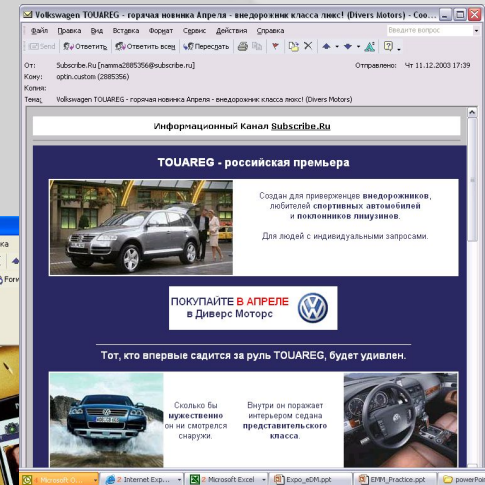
Volkswagen TOUAREG - горячая новинка Апреля - внедорожник класса люкс! (Divers Motors) - Соо...

Файл Правка Вид Вставка Формат Сервис Действия Справка

Введите вопрос

Send Ответить Ответить всем Переслать

От: Subscribe.Ru [namma2885356@subscribe.ru]

Отправлено: Чт 11.12.2003 17:39

Кому: optin.custom (2885356)

Копия:

Тема: Volkswagen TOUAREG - горячая новинка Апреля - внедорожник класса люкс! (Divers Motors)

Информационный Канал Subscribe.Ru

TOUAREG - российская премьера

Создан для приверженцев внедорожников, любителей спортивных автомобилей и поклонников лимузинов.

Для людей с индивидуальными запросами.

ПОКУПАЙТЕ В АПРЕЛЕ в Дивер Моторс

Тот, кто впервые садится за руль TOUAREG, будет удивлен.

Сколько бы мужественно он ни смотрелся снаружи.

Внутри он поражает интерьером седана представительского класса.

Microsoft O...

2 Internet Exp...

2 Microsoft Excel

Expo_eDM.ppt

EMM_Practice.ppt

powerPoi

Forw